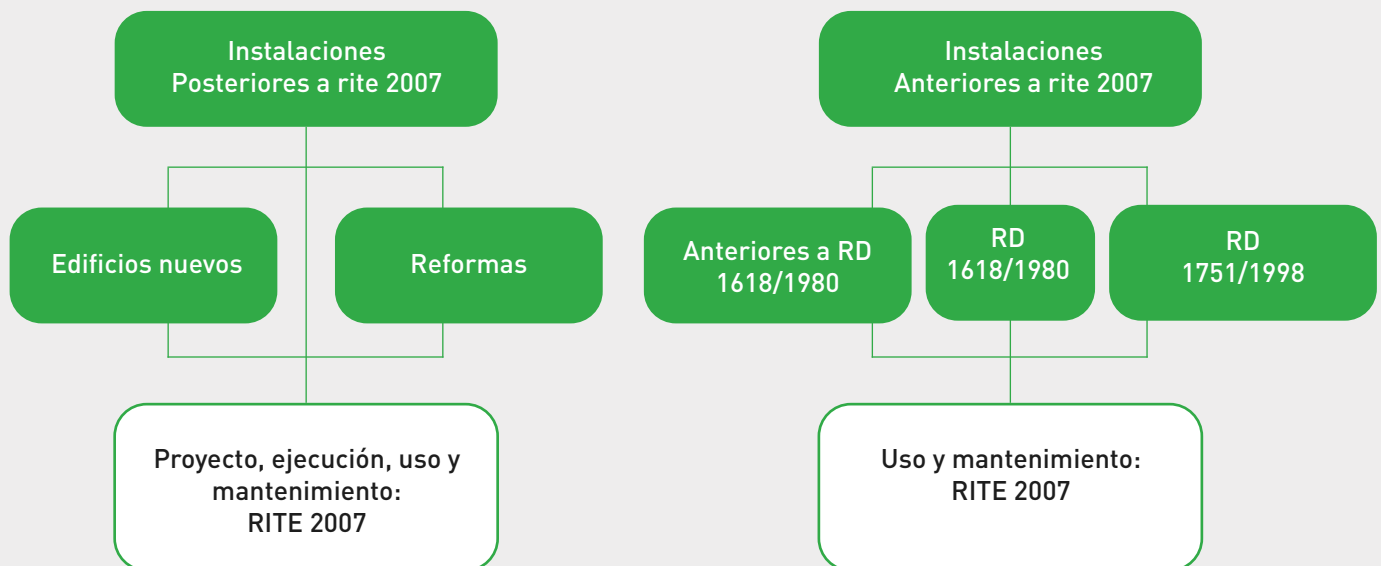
Instalaciones
Posteriores a rite 2007

Edificios nuevos

Reformas

Proyecto, ejecución, uso y mantenimiento:
RITE 2007

Instalaciones
Anteriores a rite 2007

Anteriores a RD 1618/1980

RD 1618/1980

RD 1751/1998

Uso y mantenimiento:
RITE 2007